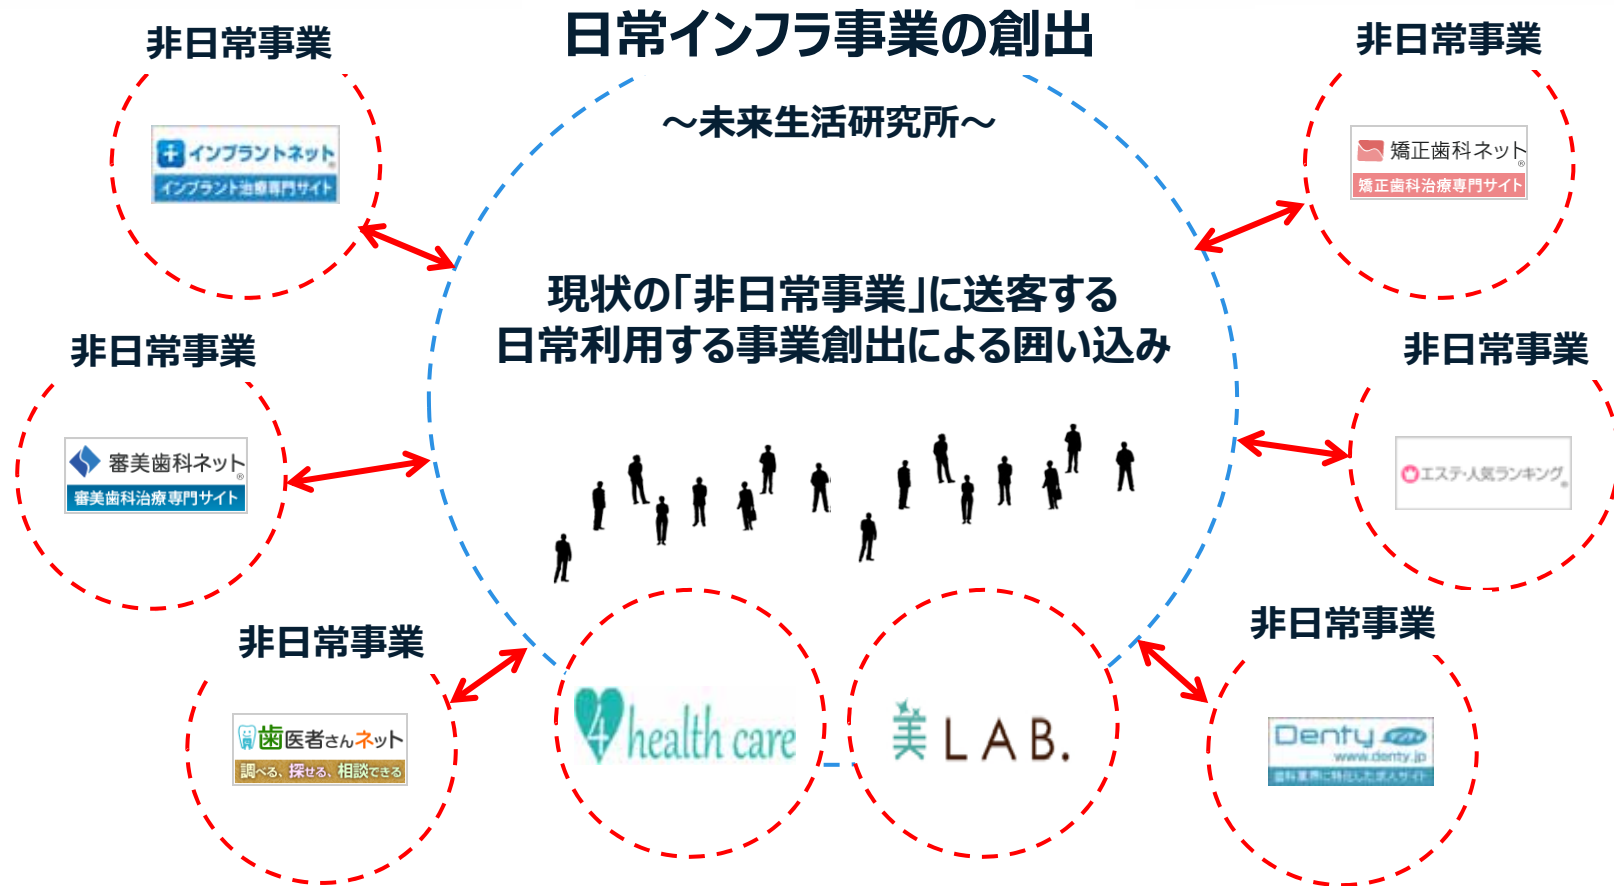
日常インフラ事業の創出

～未来生活研究所～

非日常事業

インプラントネット
インプラント治療専門サイト

非日常事業

矯正歯科ネット
矯正歯科治療専門サイト

現状の「非日常事業」に送客する
日常利用する事業創出による囲い込み

非日常事業

審美歯科ネット
審美歯科治療専門サイト

非日常事業

エステ人気ランキング

非日常事業

歯医者さんネット
調べる、探せる、相談できる

4 health care

美 LAB.

非日常事業

Denty
www.denty.jp
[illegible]